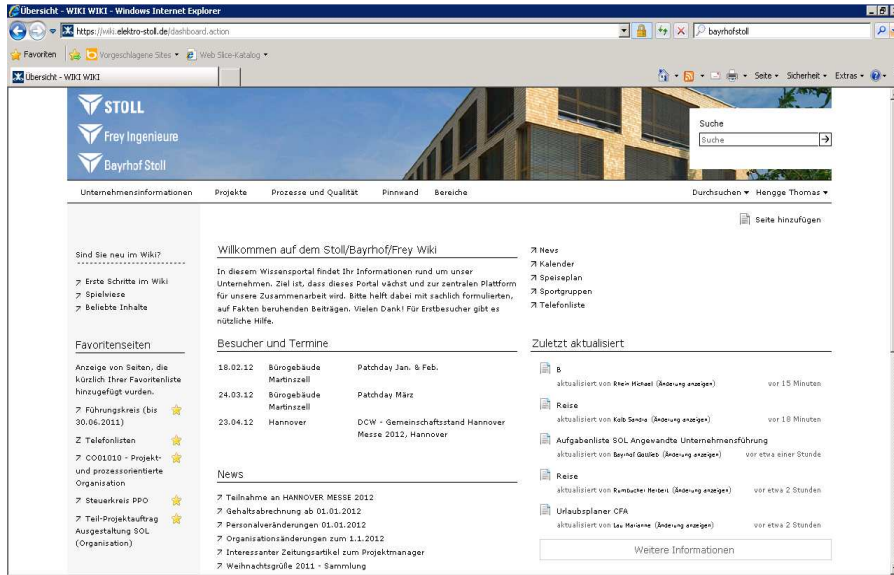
Übersicht - WIKI WIKI - Windows Internet Explorer

https://wiki.elektro-stoll.de/dashboard.action

bayrhofstoll

Favoriten | Vorgeschlagene Sites ▾ | Web Slice-Katalog ▾

Übersicht - WIKI WIKI

Seite ▾ Sicherheit ▾ Extras ▾

STOLL
Frey Ingenieure
Bayrhof Stoll

Suche
Suche

Unternehmensinformationen | Projekte | Prozesse und Qualität | Pinnwand | Bereiche

Durchsuchen ▾ Hengge Thomas ▾

Seite hinzufügen

Sind Sie neu im Wiki?

Erste Schritte im Wiki
Spielwiese
Beliebte Inhalte

Favoritenseiten

Anzeige von Seiten, die kürzlich Ihrer Favoritenliste hinzugefügt wurden.

Führungskreis (bis 30.06.2011)
Telefonlisten
CO01010 - Projekt- und prozessorientierte Organisation
Steuerkreis PPO
Teil-Projektauftrag Ausgestaltung SOL (Organisation)

Willkommen auf dem Stoll/Bayrhof/Frey Wiki

In diesem Wissensportal findet Ihr Informationen rund um unser Unternehmen. Ziel ist, dass dieses Portal wächst und zur zentralen Plattform für unsere Zusammenarbeit wird. Bitte helft dabei mit sachlich formulierten, auf Fakten beruhenden Beiträgen. Vielen Dank! Für Erstbesucher gibt es nützliche Hilfe.

News
Kalender
Speiseplan
Sportgruppen
Telefonliste

Besucher und Termine

| | | |
|---|---|---|
| 18.02.12 | Bürogebäude Martinszell | Patchday Jan. & Feb. |
| 24.03.12 | Bürogebäude Martinszell | Patchday März |
| 23.04.12 | Hannover | DCW - Gemeinschaftsstand Hannover Messe 2012, Hannover |

News

Teilnahme an HANNOVER MESSE 2012
Gehaltsabrechnung ab 01.01.2012
Personalveränderungen 01.01.2012
Organisationsänderungen zum 1.1.2012
Interessanter Zeitungsartikel zum Projektmanager
Weihnachtsgrüße 2011 - Sammlung

Zuletzt aktualisiert

B
aktualisiert von Rhein Michael (Änderung anzeigen) vor 15 Minuten

Reise
aktualisiert von Kolb Sandra (Änderung anzeigen) vor 18 Minuten

Aufgabenliste SOL Angewandte Unternehmensführung
aktualisiert von Bayrhof Gottlieb (Änderung anzeigen) vor etwa einer Stunde

Reise
aktualisiert von Rambacher Herbert (Änderung anzeigen) vor etwa 2 Stunden

Urlaubsplaner CFA
aktualisiert von Lau Marianne (Änderung anzeigen) vor etwa 2 Stunden

Weitere Informationen